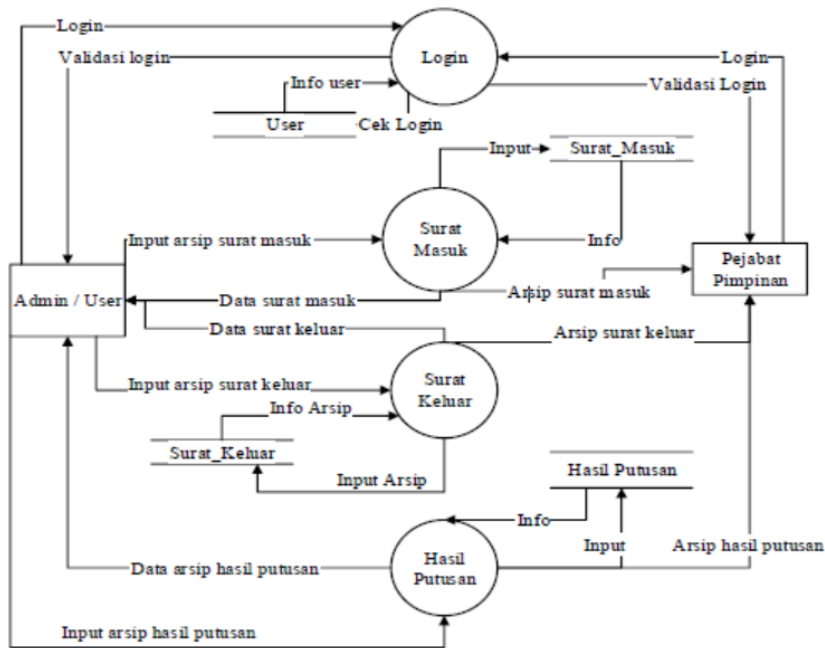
Login
Validasi login
Login
Info user
User
Cek Login
Login
Validasi Login
Input
Surat_Masuk
Input arsip surat masuk
Surat Masuk
Info
Pejabat Pimpinan
Admin / User
Data surat masuk
Arsip surat masuk
Data surat keluar
Arsip surat keluar
Input arsip surat keluar
Surat Keluar
Info Arsip
Surat_Keluar
Input Arsip
Hasil Putusan
Info
Input
Arsip hasil putusan
Data arsip hasil putusan
Hasil Putusan
Input arsip hasil putusan